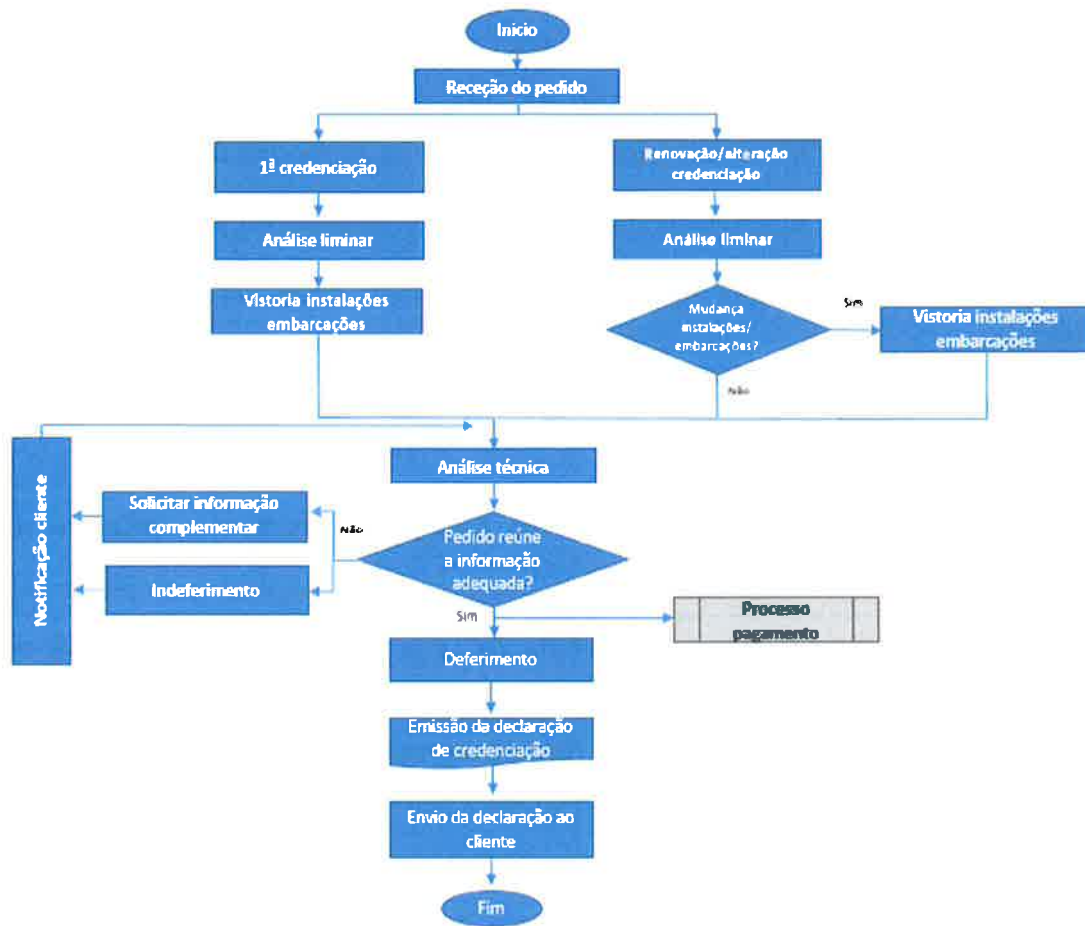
Inicio

Receção do pedido

1ª credenciação

Renovação/alteração credenciação

Análise liminar

Análise liminar

Vistoria instalações embarcações

Mudança instalações/ embarcações?

Sim

Vistoria instalações embarcações

Não

Notificação cliente

Análise técnica

Solicitar informação complementar

Não

Pedido reúne a informação adequada?

Indeferimento

Sim

Processo pagamento

Deferimento

Emissão da declaração de credenciação

Envio da declaração ao cliente

Fim